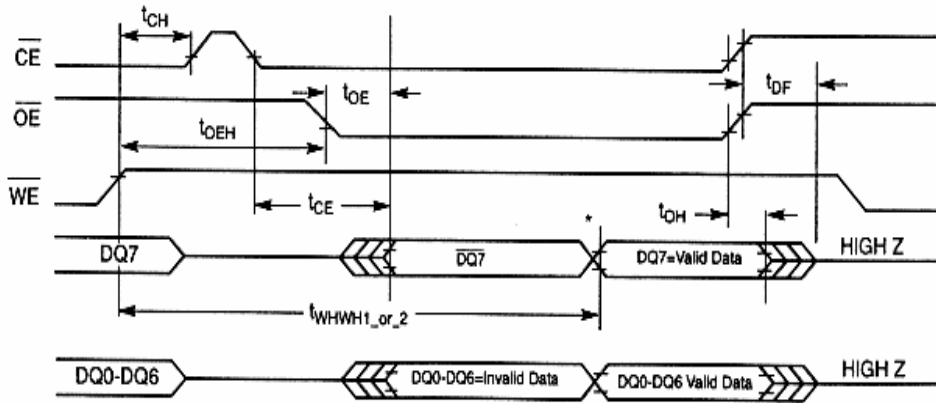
$t_{CH}$

$\overline{CE}$

$t_{OE}$

$t_{DF}$

$\overline{OE}$

$t_{OEH}$

$\overline{WE}$

$t_{CE}$

$t_{OH}$

*

DQ7

$\overline{DQ7}$

DQ7=Valid Data

HIGH Z

$t_{WHWH1\_or\_2}$

DQ0-DQ6

DQ0-DQ6=Invalid Data

DQ0-DQ6 Valid Data

HIGH Z